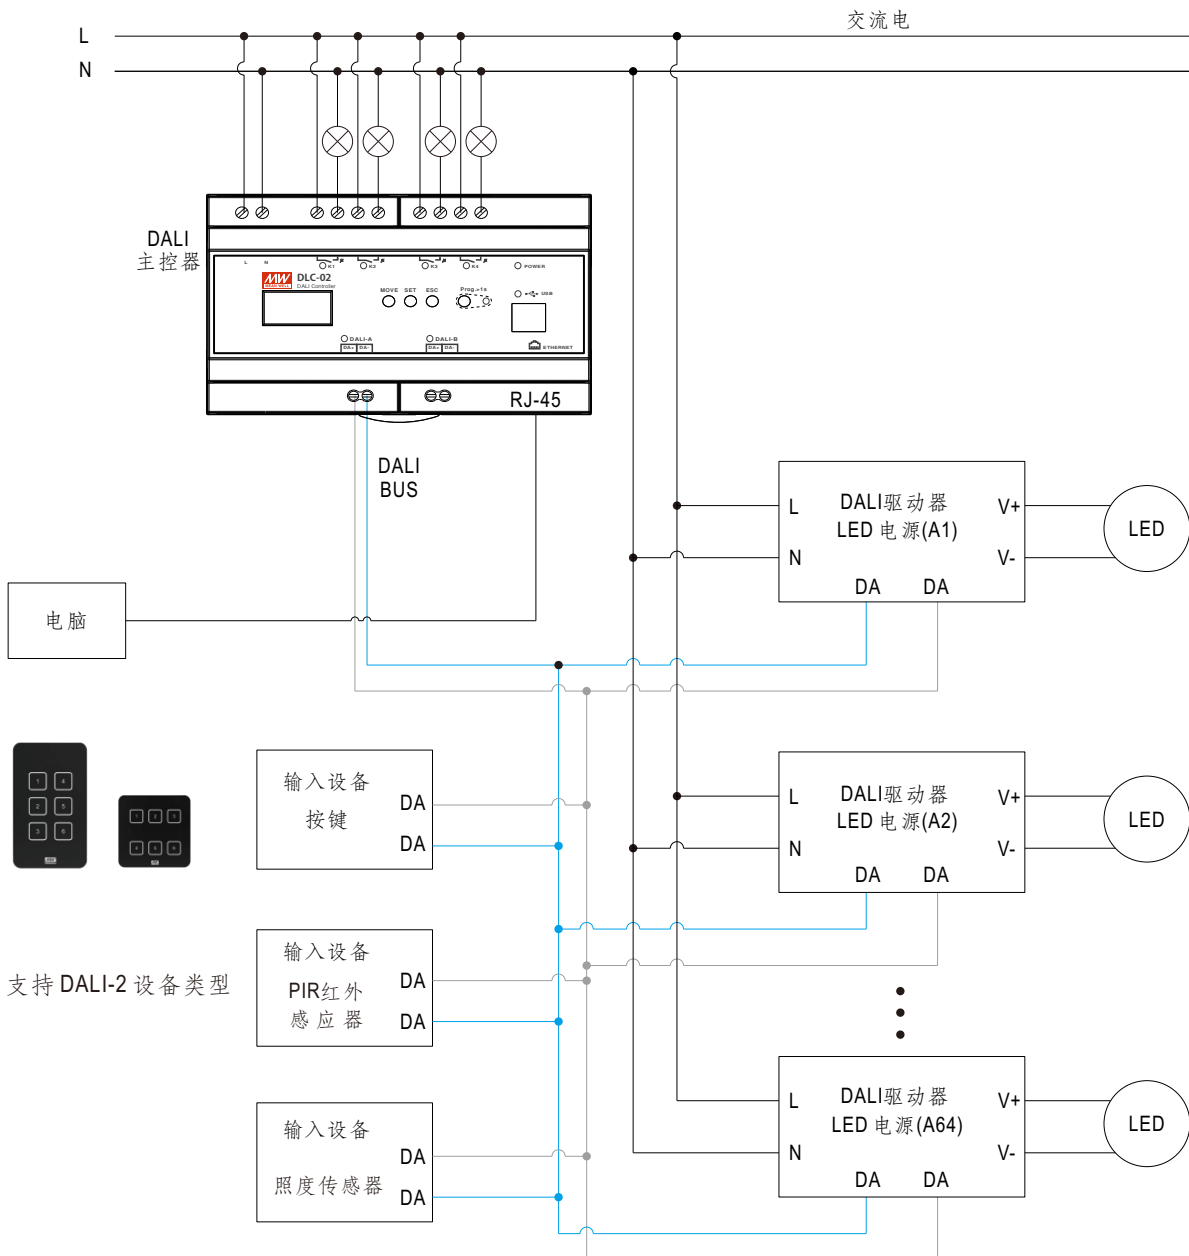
交流电
L
N

DALI
主控器

L N K1 K2 K3 K4 POWER
MW DLC-02
DALI Controller
MOVE SET ESC Prog.>1s
USB
DALI-A DA+ DA-
DALI-B DA+ DA-
ETHERNET
RJ-45

DALI
BUS

电脑

L
N
DALI驱动器
LED 电源(A1)
V+
V-
DA
DA
LED

输入设备
按键
DA
DA

L
N
DALI驱动器
LED 电源(A2)
V+
V-
DA
DA
LED

支持DALI-2 设备类型

输入设备
PIR红外
感应器
DA
DA

L
N
DALI驱动器
LED 电源(A64)
V+
V-
DA
DA
LED

输入设备
照度传感器
DA
DA